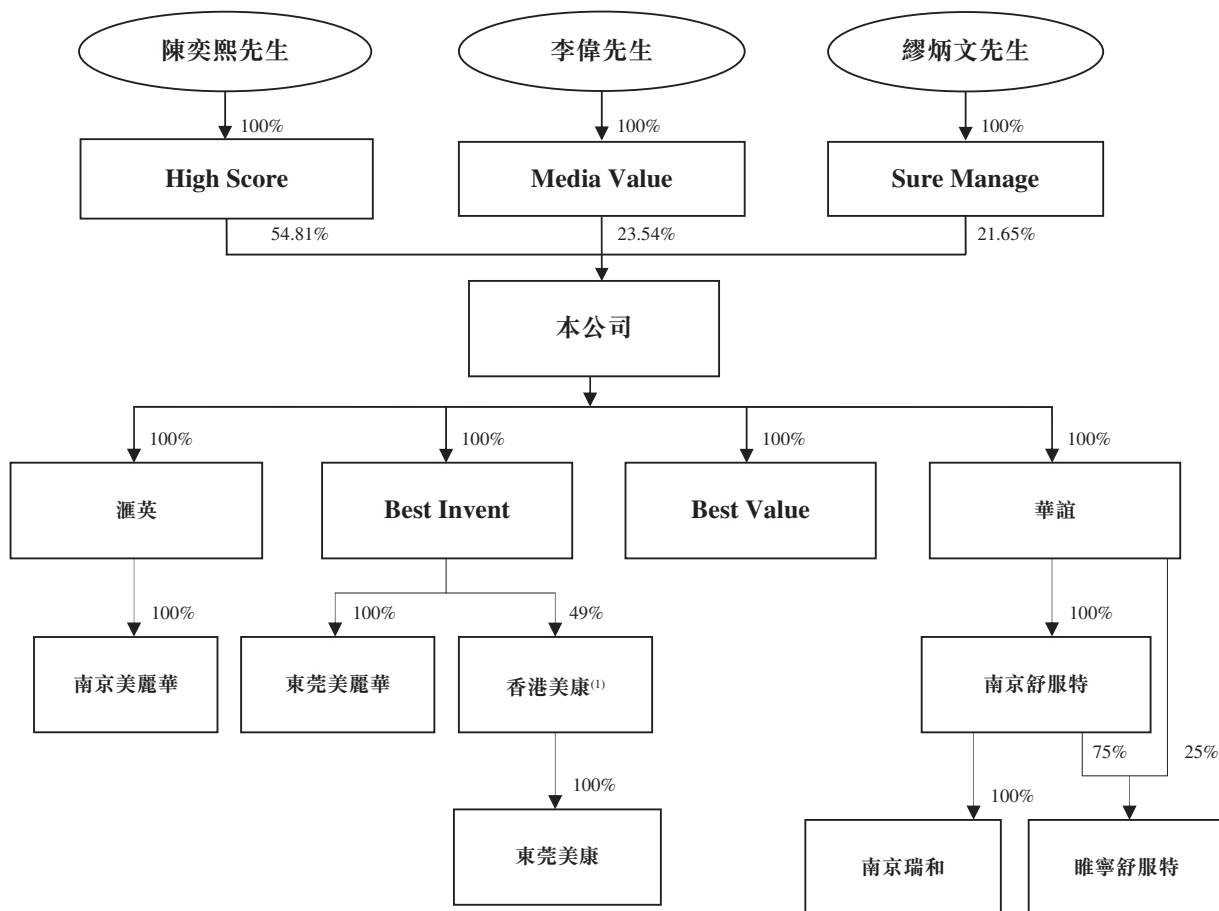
陳奕熙先生

100%

High Score

54.81%

李偉先生

100%

Media Value

23.54%

繆炳文先生

100%

Sure Manage

21.65%

本公司

100%

滙英

100%

南京美麗華

100%

Best Invent

100%

東莞美麗華

49%

香港美康$^{(1)}$

100%

東莞美康

100%

Best Value

100%

華誼

100%

南京舒服特

100%

南京瑞和

75%

25%

睢寧舒服特